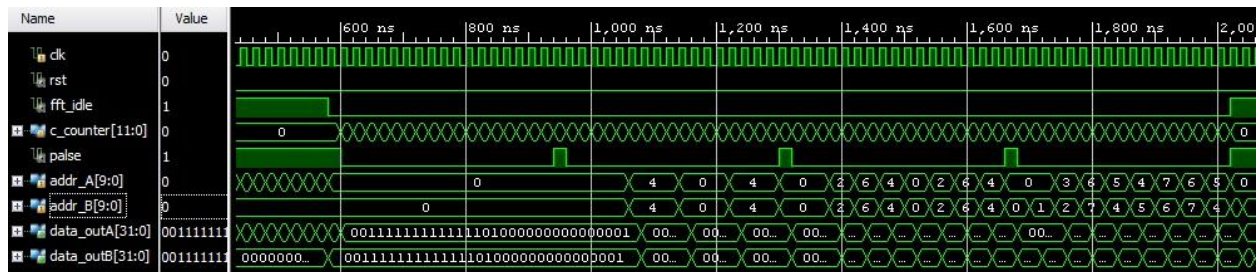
| Name | Value |
|---|---|
| clk | 0 |
| rst | 0 |
| fft_idle | 1 |
| c_counter[11:0] | 0 |
| palse | 1 |
| addr_A[9:0] | 0 |
| addr_B[9:0] | 0 |
| data_outA[31:0] | 001111111 |
| data_outB[31:0] | 001111111 |

600 ns
800 ns
1,000 ns
1,200 ns
1,400 ns
1,600 ns
1,800 ns
2,00

0
0
0
4 0 4 0 2 6 4 0 2 6 4 0 3 6 5 4 7 6 5 0
0
4 0 4 0 2 6 4 0 2 6 4 0 1 2 7 4 5 6 7 4
00111111111111101000000000000001 00... 00... 00... 00... ... 00...
0000000... 00111111111111101000000000000001 00... 00... 00... 00...